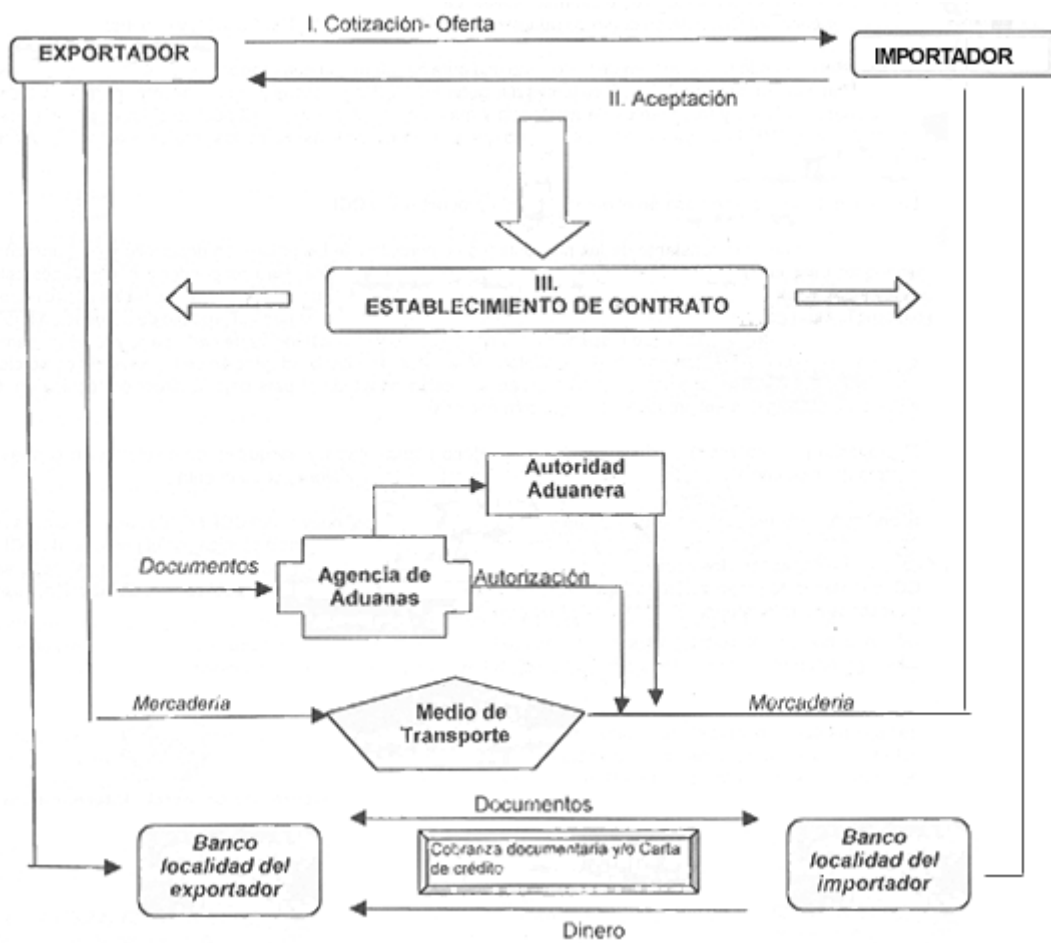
EXPORTADOR

I. Cotización- Oferta

IMPORTADOR

II. Aceptación

III.
ESTABLECIMIENTO DE CONTRATO

Autoridad Aduanera

Documentos

Agencia de Aduanas

Autorización

Mercadería

Medio de Transporte

Mercadería

Documentos

Banco localidad del exportador

Cobranza documentaria y/o Carta de crédito

Banco localidad del importador

Dinero